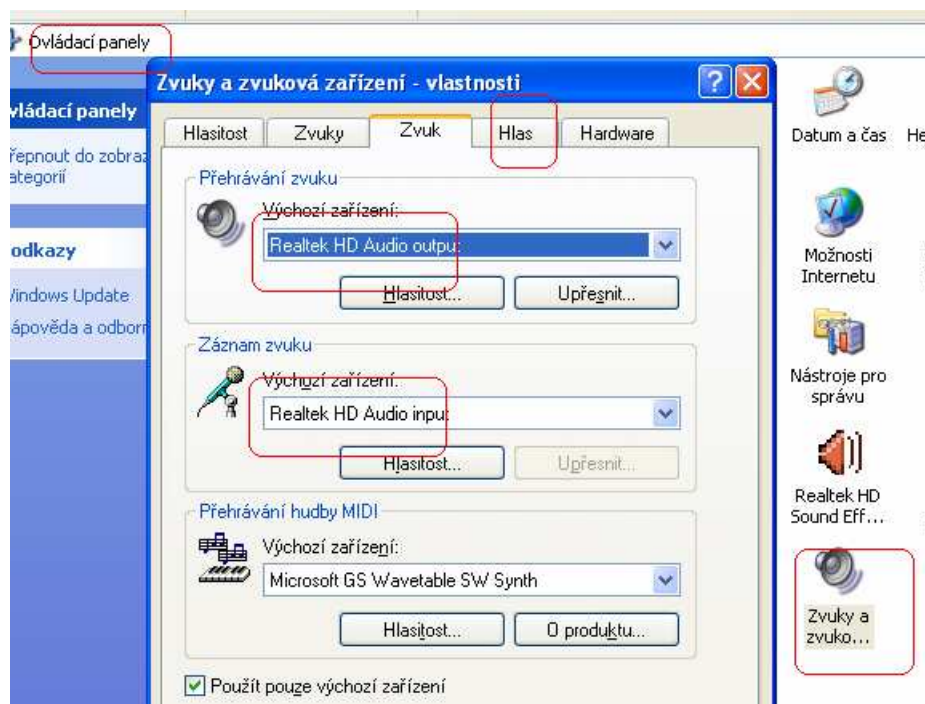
Ovládací panely

vládací panely

řepnout do zobraz ategorií

odkazy

Vindows Update

ápověda a odborn

Zvuky a zvuková zařízení - vlastnosti

Hlasitost | Zvuky | Zvuk | Hlas | Hardware

Přehrávání zvuku

Výchozí zařízení:

Realtek HD Audio outpu

Hlasitost... | Upřesnit...

Záznam zvuku

Výchozí zařízení:

Realtek HD Audio inpu

Hlasitost... | Upřesnit...

Přehrávání hudby MIDI

Výchozí zařízení:

Microsoft GS Wavetable SW Synth

Hlasitost... | O produktu...

Použít pouze výchozí zařízení

Datum a čas

He

Možnosti Internetu

Nástroje pro správu

Realtek HD Sound Eff...

Zvuky a zvuko...